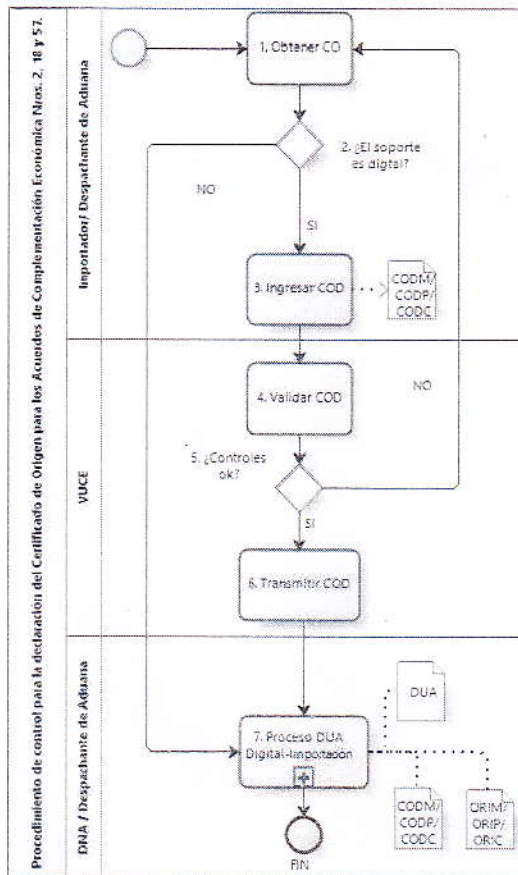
Procedimiento de control para la declaración del Certificado de Origen para los Acuerdos de Complementación Económica Nros. 2, 18 y 57.

Importador/ Despachante de Aduana

1. Obtener CO

2. ¿El soporte es digital?

NO

SI

3. Ingresar COD

CODM/ CODP/ CODC

VUCE

4. Validar COD

NO

5. ¿Controles ok?

SI

6. Transmitir COD

DNA / Despachante de Aduana

DUA

7. Proceso DUA Digital-Importación

CODM/ CODP/ CODC

ORIM/ ORIP/ ORIC

FIN